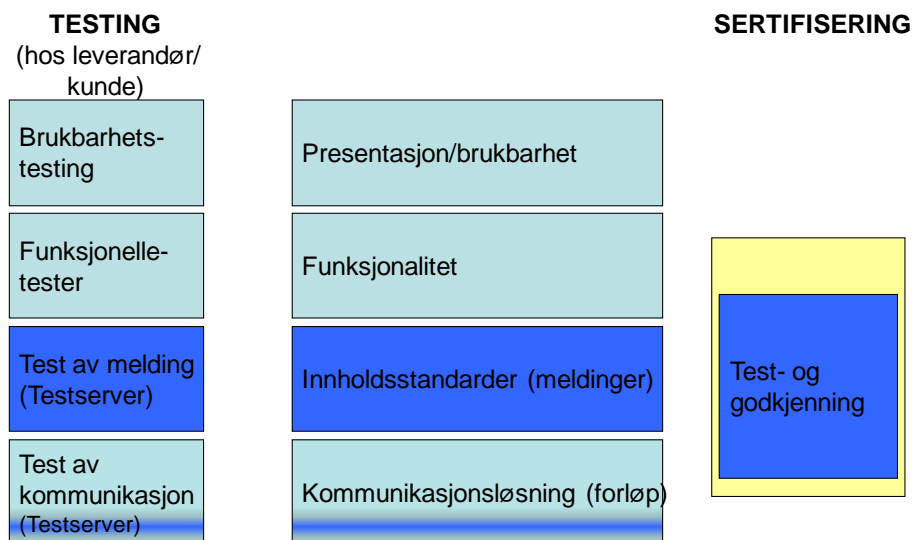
TESTING
(hos leverandør/ kunde)

SERTIFISERING

Brukbarhetstesting

Presentasjon/brukbarhet

Funksjonelletester

Funksjonalitet

Test av melding (Testserver)

Innholdsstandarder (meldinger)

Test- og godkjenning

Test av kommunikasjon (Testserver)

Kommunikasjonsløsning (forløp)